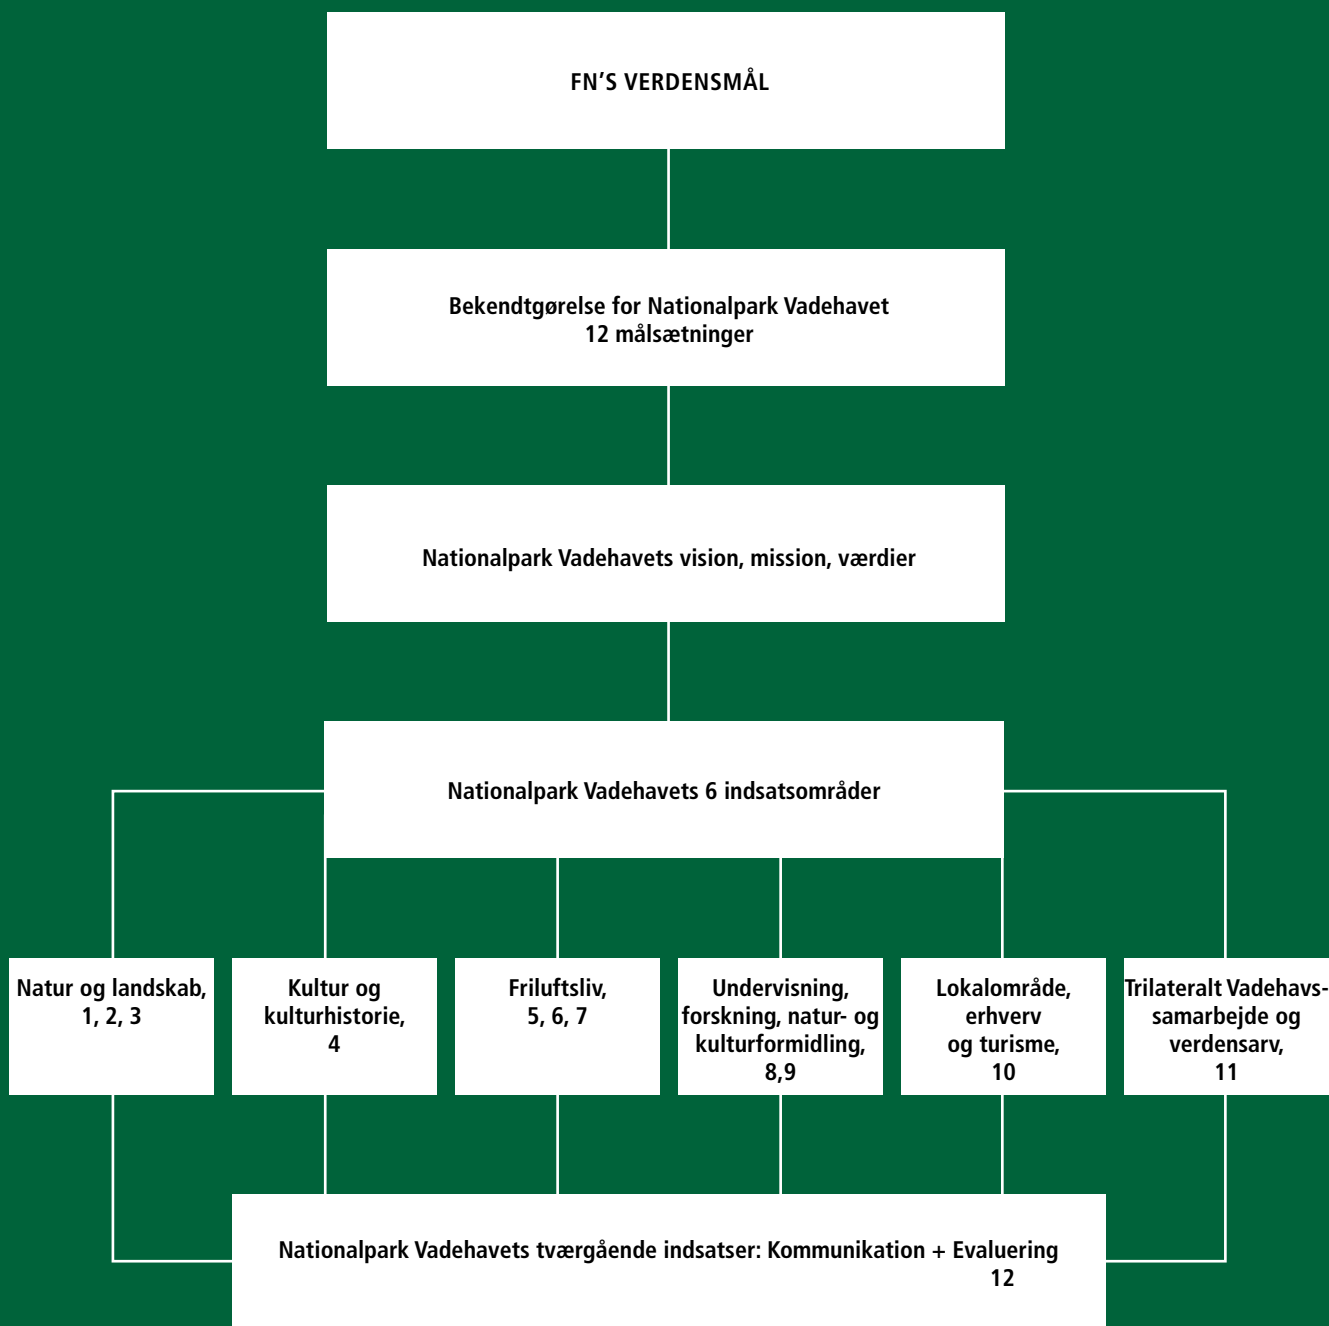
FN’S VERDENSMÅL

Bekendtgørelse for Nationalpark Vadehavet
12 målsætninger

Nationalpark Vadehavets vision, mission, værdier

Nationalpark Vadehavets 6 indsatsområder

Natur og landskab, 1, 2, 3

Kultur og kulturhistorie, 4

Friluftsliv, 5, 6, 7

Undervisning, forskning, natur- og kulturformidling, 8,9

Lokalområde, erhverv og turisme, 10

Trilateralt Vadehavssamarbejde og verdensarv, 11

Nationalpark Vadehavets tværgående indsatser: Kommunikation + Evaluering
12